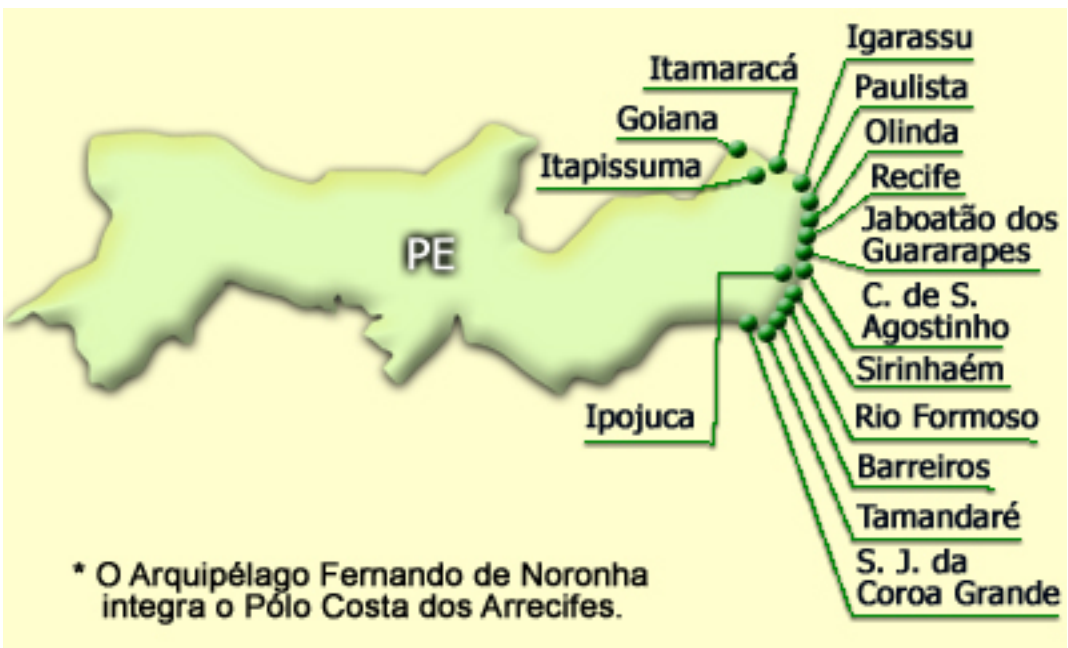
Igarassu

Itamaracá

Paulista

Goiana

Olinda

Itapissuma

Recife

Jaboatão dos Guararapes

PE

C. de S. Agostinho

Sirinhaém

Ipojuca

Rio Formoso

Barreiros

Tamandaré

S. J. da Coroa Grande

* O Arquipélago Fernando de Noronha integra o Pólo Costa dos Arrecifes.